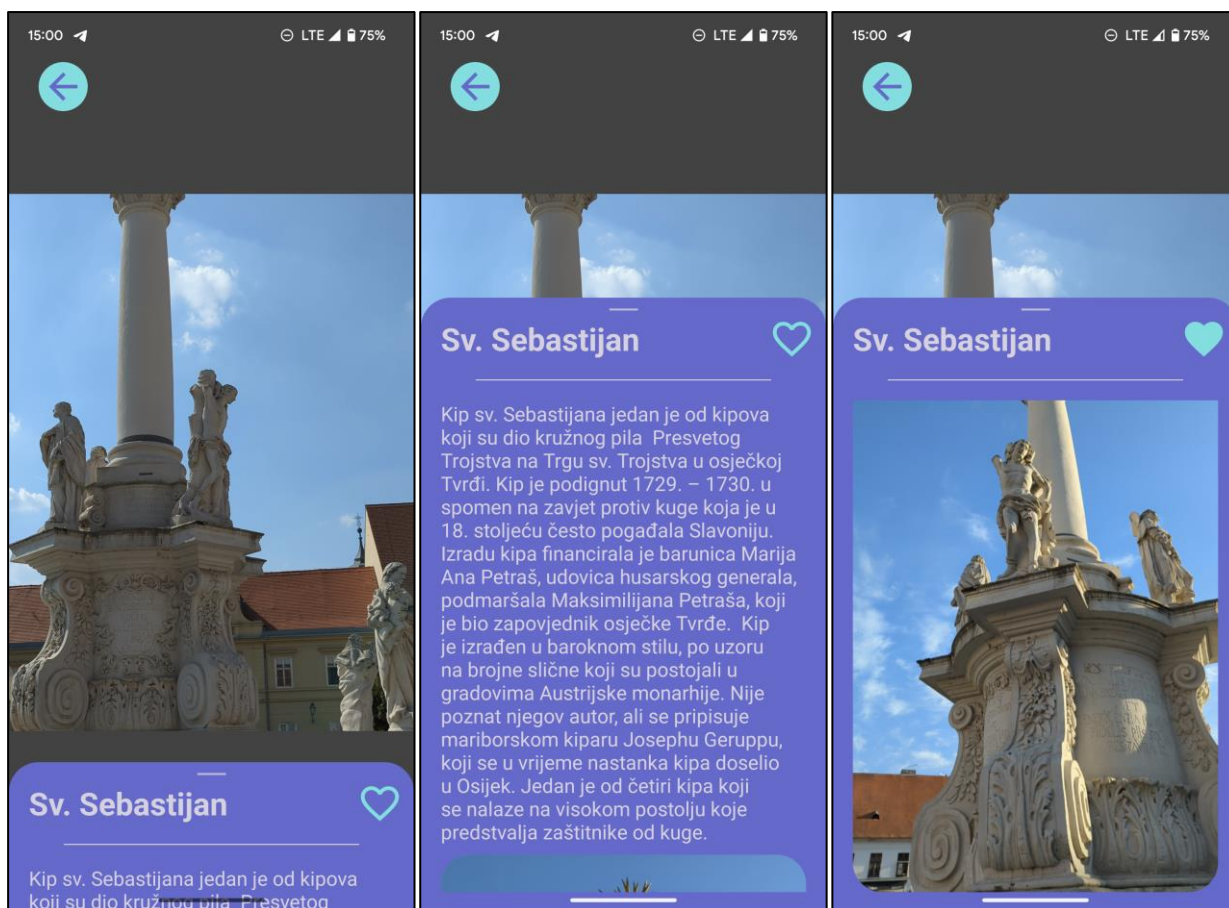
15:00 ⊖ LTE 75%

Sv. Sebastijan

Kip sv. Sebastijana jedan je od kipova koji su dio kružnog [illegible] Presvetog

15:00 ⊖ LTE 75%

Sv. Sebastijan

Kip sv. Sebastijana jedan je od kipova koji su dio kružnog pila Presvetog Trojstva na Trgu sv. Trojstva u osječkoj Tvrđi. Kip je podignut 1729. – 1730. u spomen na zavjet protiv kuge koja je u 18. stoljeću često pogađala Slavoniju. Izradu kipa financirala je barunica Marija Ana Petraš, udovica husarskog generala, podmaršala Maksimilijana Petraša, koji je bio zapovjednik osječke Tvrđe. Kip je izrađen u baroknom stilu, po uzoru na brojne slične koji su postojali u gradovima Austrijske monarhije. Nije poznat njegov autor, ali se pripisuje mariborskom kiparu Josephu Geruppu, koji se u vrijeme nastanka kipa doselio u Osijek. Jedan je od četiri kipa koji se nalaze na visokom postolju koje predstavlja zaštitnike od kuge.

15:00 ⊖ LTE 75%

Sv. Sebastijan